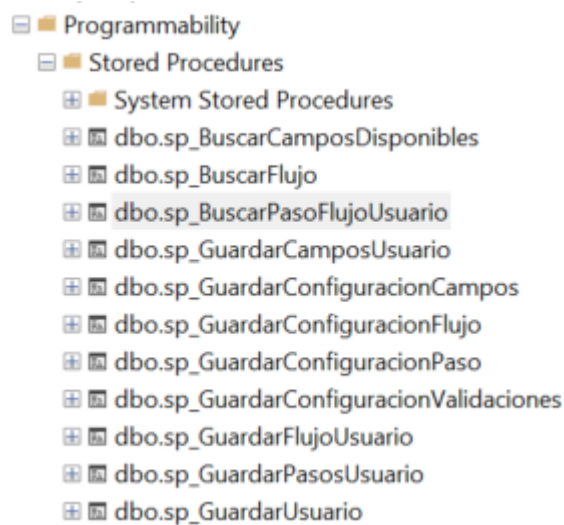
Programmability
Stored Procedures
System Stored Procedures
dbo.sp_BuscarCamposDisponibles
dbo.sp_BuscarFlujo
dbo.sp_BuscarPasoFlujoUsuario
dbo.sp_GuardarCamposUsuario
dbo.sp_GuardarConfiguracionCampos
dbo.sp_GuardarConfiguracionFlujo
dbo.sp_GuardarConfiguracionPaso
dbo.sp_GuardarConfiguracionValidaciones
dbo.sp_GuardarFlujoUsuario
dbo.sp_GuardarPasosUsuario
dbo.sp_GuardarUsuario